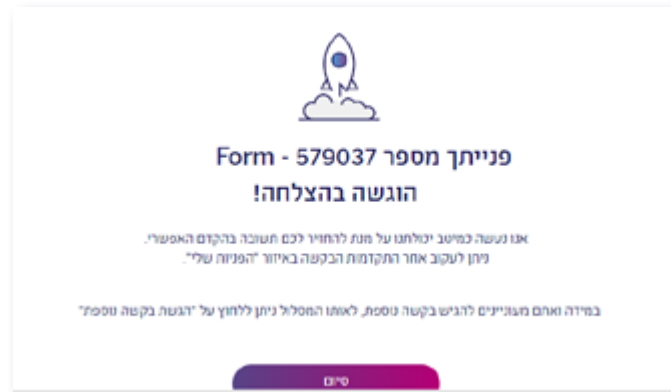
פנייתך מספר Form - 579037
הוגשה בהצלחה!

אנו נעשה כמיטב יכולתנו על מנת להחזיר לכם תשובה בהקדם האפשרי.
ניתן לעקוב אחר התקדמות הבקשה באיזור "הפניות שלי".

במידה ואתם מעוניינים להגיש בקשה נוספת, לאותו המסלול ניתן ללחוץ על "הגשת בקשה נוספת"

סיום